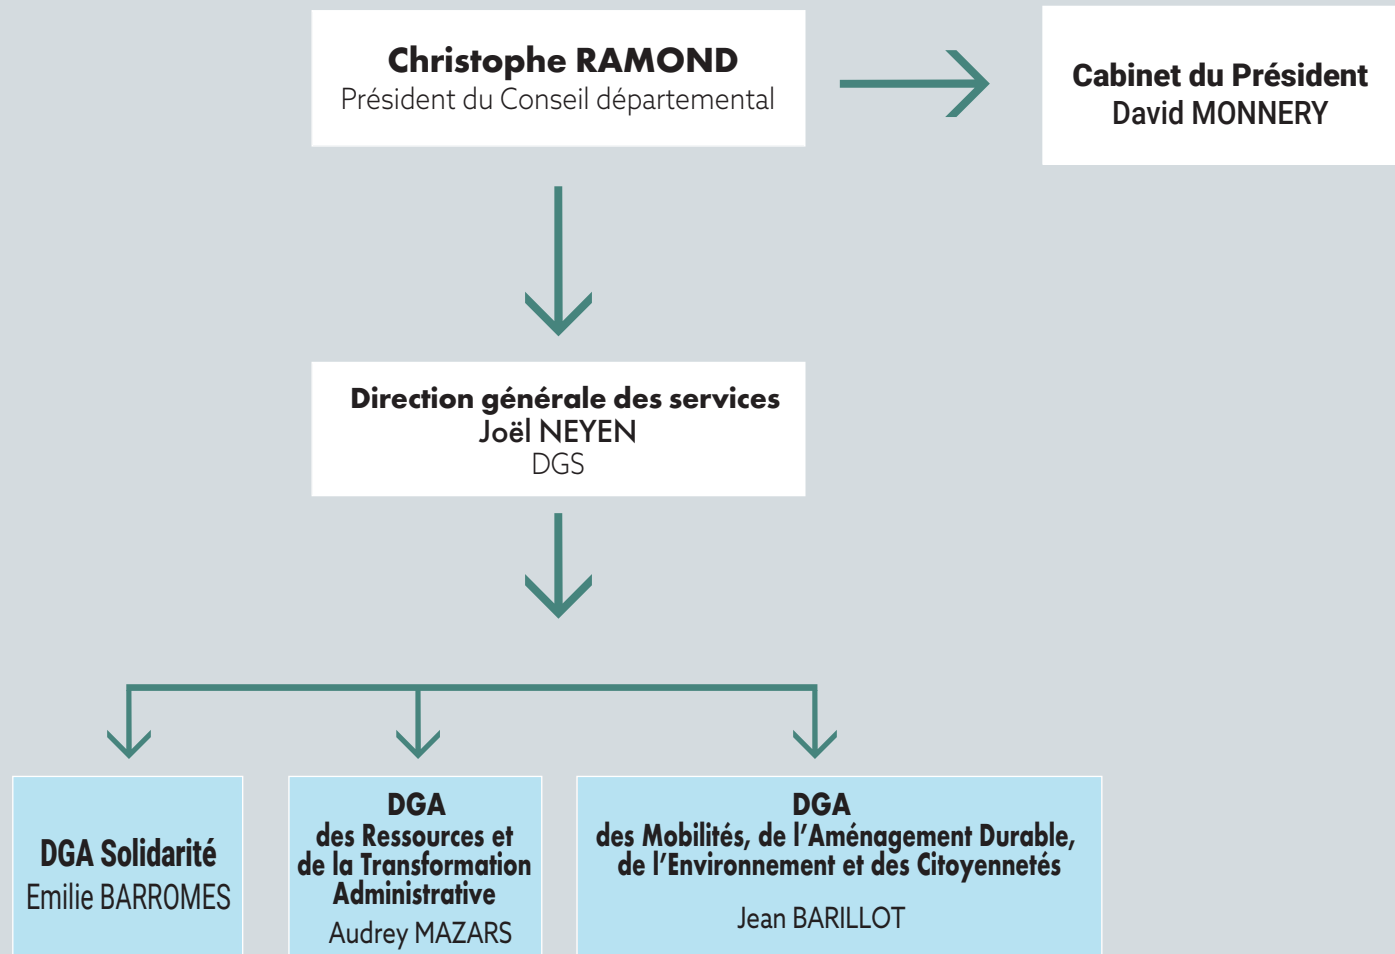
Christophe RAMOND
Président du Conseil départemental

Cabinet du Président
David MONNERY

Direction générale des services
Joël NEYEN
DGS

DGA Solidarité
Emilie BARROMES

DGA
des Ressources et de la Transformation Administrative
Audrey MAZARS

DGA
des Mobilités, de l'Aménagement Durable, de l'Environnement et des Citoyennetés
Jean BARILLOT